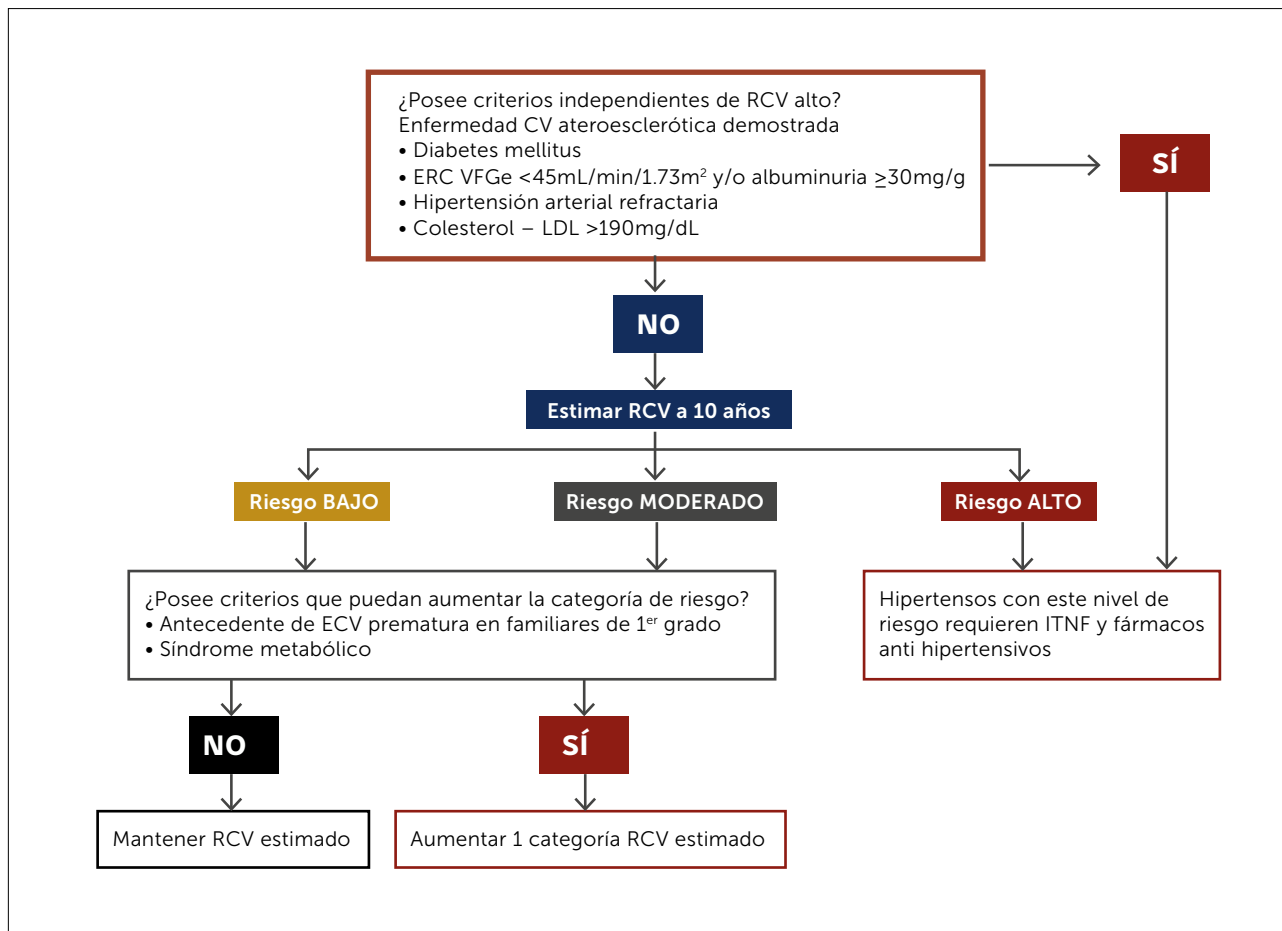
¿Posee criterios independientes de RCV alto?
Enfermedad CV ateroesclerótica demostrada
• Diabetes mellitus
• ERC VFGe <45mL/min/1.73m$^2$ y/o albuminuria $\geq$30mg/g
• Hipertensión arterial refractaria
• Colesterol – LDL >190mg/dL

SÍ

NO

Estimar RCV a 10 años

Riesgo BAJO

Riesgo MODERADO

Riesgo ALTO

¿Posee criterios que puedan aumentar la categoría de riesgo?
• Antecedente de ECV prematura en familiares de 1$^{er}$ grado
• Síndrome metabólico

Hipertensos con este nivel de riesgo requieren ITNF y fármacos anti hipertensivos

NO

SÍ

Mantener RCV estimado

Aumentar 1 categoría RCV estimado